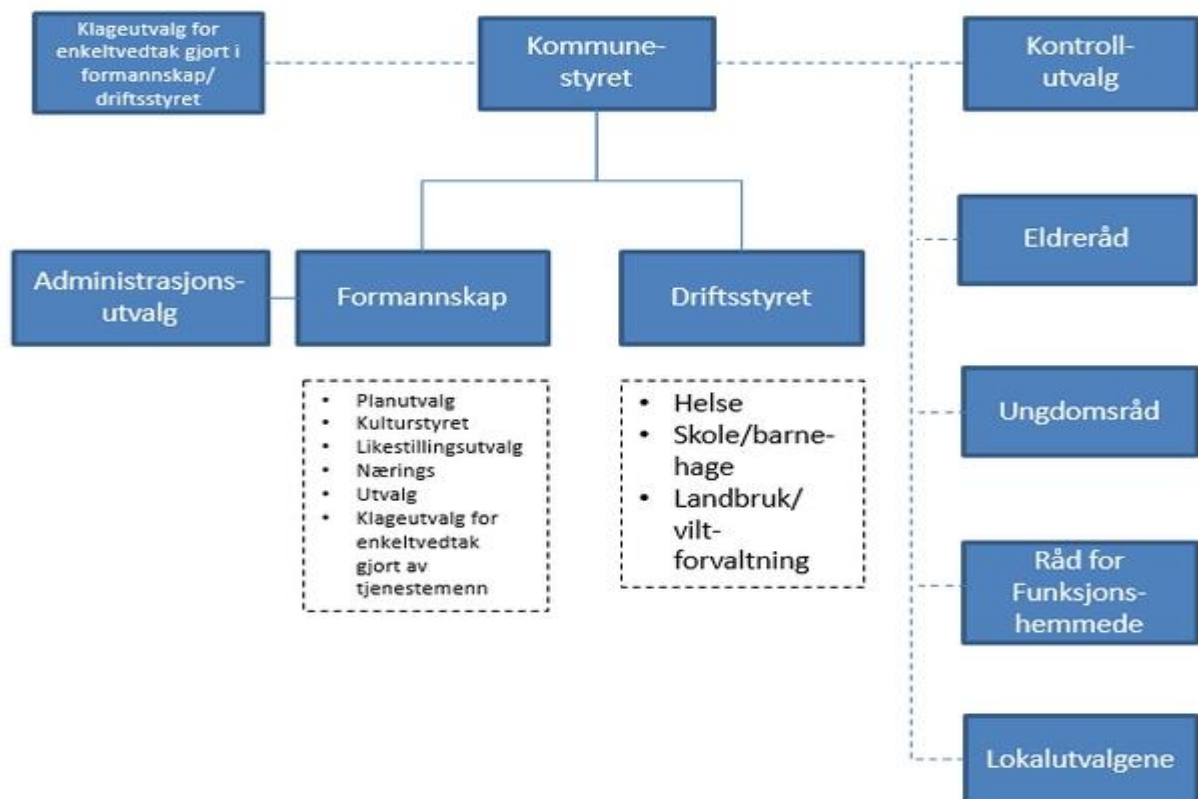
Klageutvalg for enkeltvedtak gjort i formannskap/ driftsstyret

Kommune-styret

Kontroll-utvalg

Administrasjons-utvalg

Formannskap

Driftsstyret

Eldreråd

- Planutvalg
- Kulturstyret
- Likestillingsutvalg
- Nærings
- Utvalg
- Klageutvalg for enkeltvedtak gjort av tjenestemenn

- Helse
- Skole/barne-hage
- Landbruk/ vilt-forvaltning

Ungdomsråd

Råd for Funksjons-hemmede

Lokalutvalgene